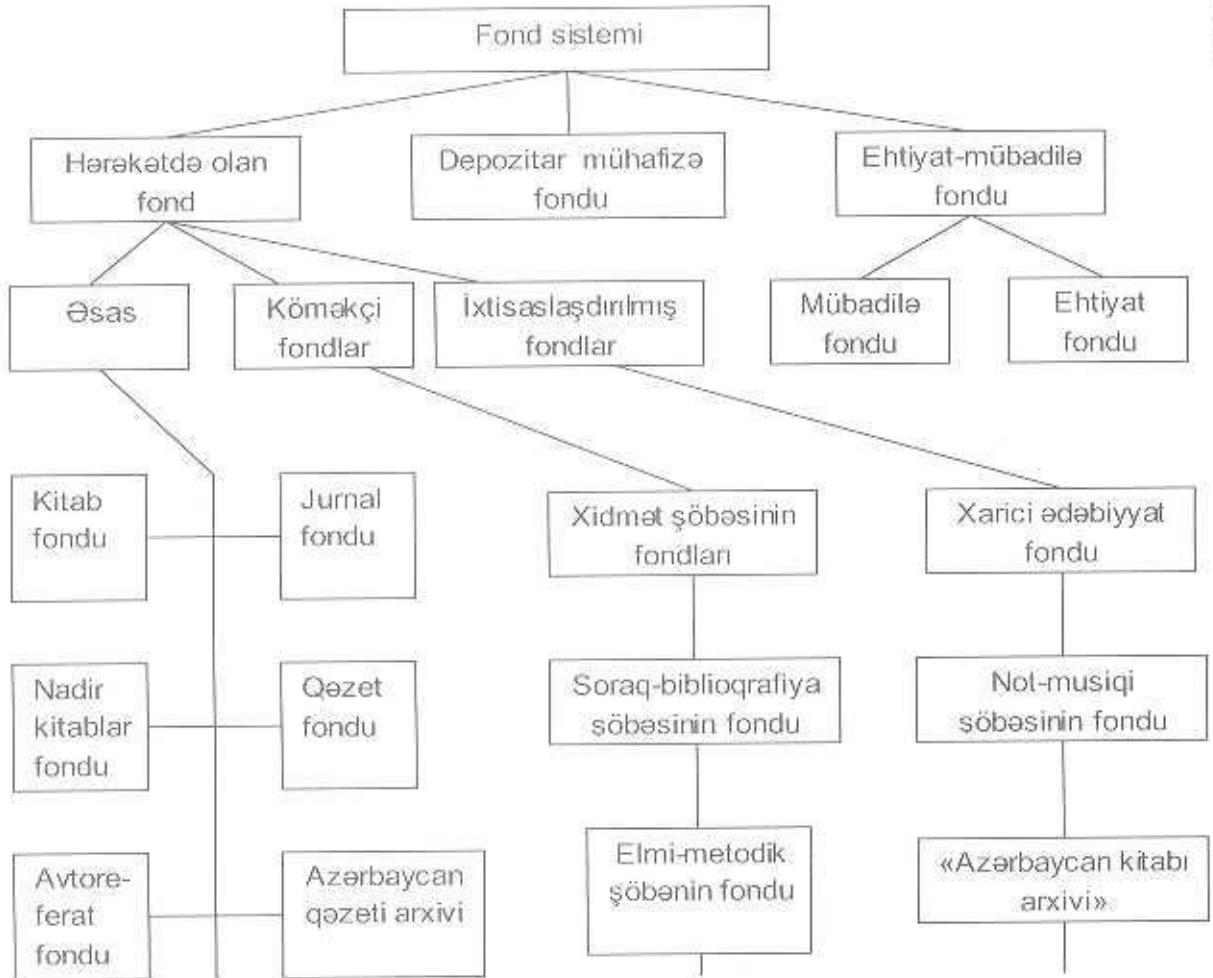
Fond sistemi

Hərəkətdə olan fond

Depozitar mühafizə fondu

Ehtiyat-mübadilə fondu

Əsas

Köməkçi fondlar

İxtisaslaşdırılmış fondlar

Mübadilə fondu

Ehtiyat fondu

Kitab fondu

Jurnal fondu

Xidmət şöbəsinin fondları

Xarici ədəbiyyat fondu

Nadir kitablar fondu

Qəzet fondu

Soraq-biblioqrafiya şöbəsinin fondu

Not-musiqi şöbəsinin fondu

Avtoreferat fondu

Azərbaycan qəzeti arxivi

Elmi-metodik şöbənin fondu

«Azərbaycan kitabı arxivi»